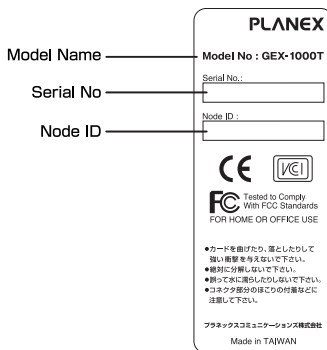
Model Name

Serial No

Node ID

PLANEX

Model No : GEX-1000T

Serial No.:

Node ID :

CE

VCI

FC Tested to Comply With FCC Standards

FOR HOME OR OFFICE USE

●カードを曲げたり、落としたりして強い衝撃を与えないで下さい。
●絶対に分解しないで下さい。
●誤って水に濡らしたりしないで下さい。
●コネクタ部分のほこりの付着などに注意して下さい。

プラネックスコミュニケーションズ株式会社

Made in TAIWAN